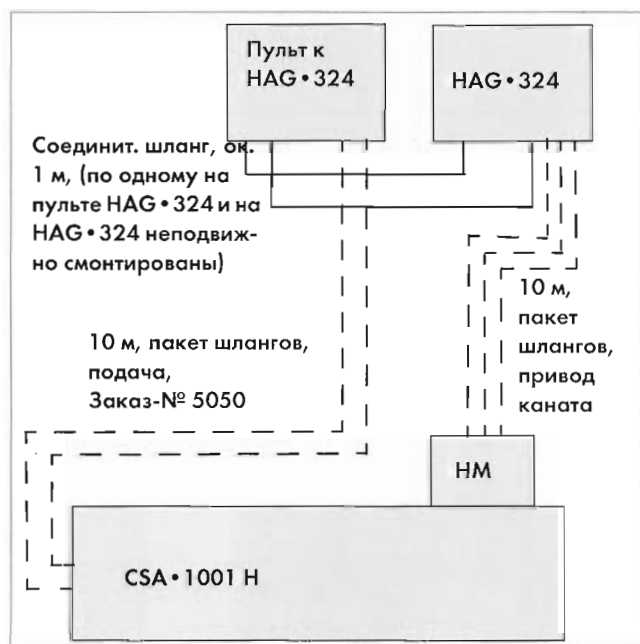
Пульт к HAG • 324

HAG • 324

Соединит. шланг, ок. 1 м, (по одному на пульте HAG • 324 и на HAG • 324 неподвижно смонтированы)

10 м, пакет шлангов, подача, Заказ-№ 5050

10 м, пакет шлангов, привод каната

HM

CSA • 1001 H